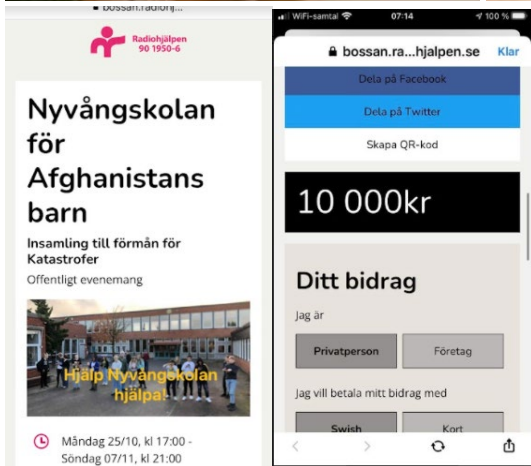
bossan.radiohj...

Radiohjälpen 90 1950-6

Nyvångskolan för Afghanistans barn

Insamling till förmån för Katastrofer

Offentligt evenemang

Hjälp Nyvångskolan hjälpa!

Måndag 25/10, kl 17:00 - Söndag 07/11, kl 21:00

WiFi-samtal 07:14 100 %

bossan.ra...hjalpen.se Klar

Dela på Facebook

Dela på Twitter

Skapa QR-kod

10 000kr

Ditt bidrag

Jag är

Privatperson

Företag

Jag vill betala mitt bidrag med

Swish

Kort